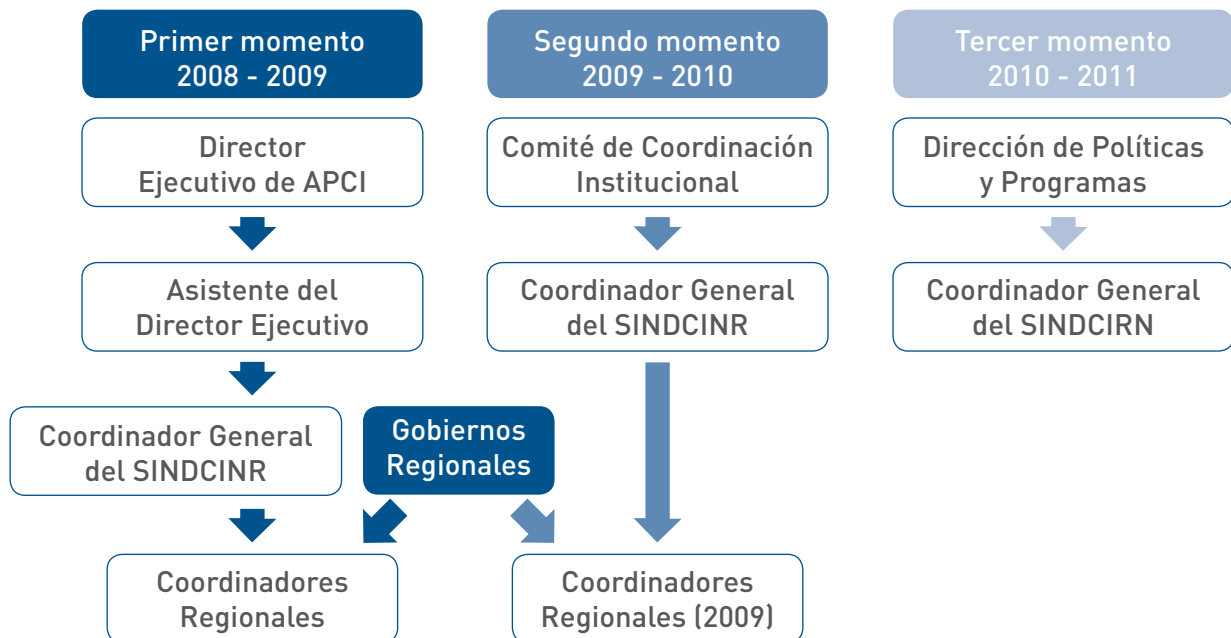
Primer momento
2008 - 2009

Director
Ejecutivo de APCI

Asistente del
Director Ejecutivo

Coordinador General
del SINDCINR

Gobiernos
Regionales

Coordinadores
Regionales

Segundo momento
2009 - 2010

Comité de Coordinación
Institucional

Coordinador General
del SINDCINR

Coordinadores
Regionales (2009)

Tercer momento
2010 - 2011

Dirección de Políticas
y Programas

Coordinador General
del SINDCIRN